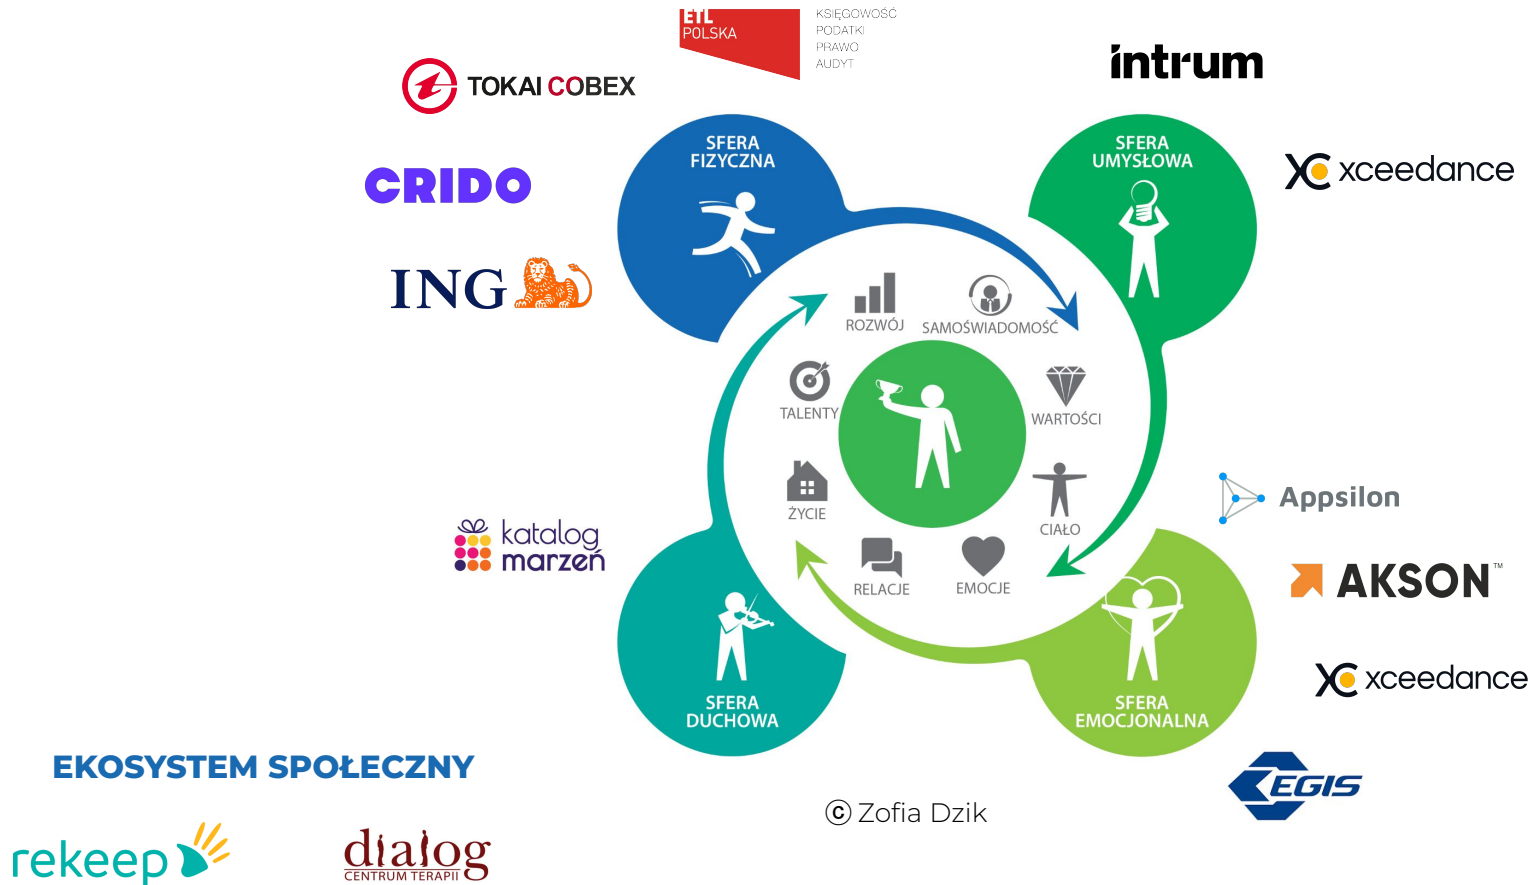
ETL POLSKA
KSIĘGOWOŚĆ
PODATKI
PRAWO
AUDYT

intrum

TOKAI COBEX

CRIDO

ING

SFERA FIZYCZNA

SFERA UMYSŁOWA

xceedance

ROZWÓJ

SAMOŚWIADOMOŚĆ

TALENTY

WARTOŚCI

ŻYCIE

CIAŁO

RELACJE

EMOCJE

Appsilon

katalog marzeń

AKSON™

SFERA DUCHOWA

SFERA EMOCJONALNA

xceedance

EKOSYSTEM SPOŁECZNY

EGIS

© Zofia Dzik

rekeep

dialog CENTRUM TERAPII